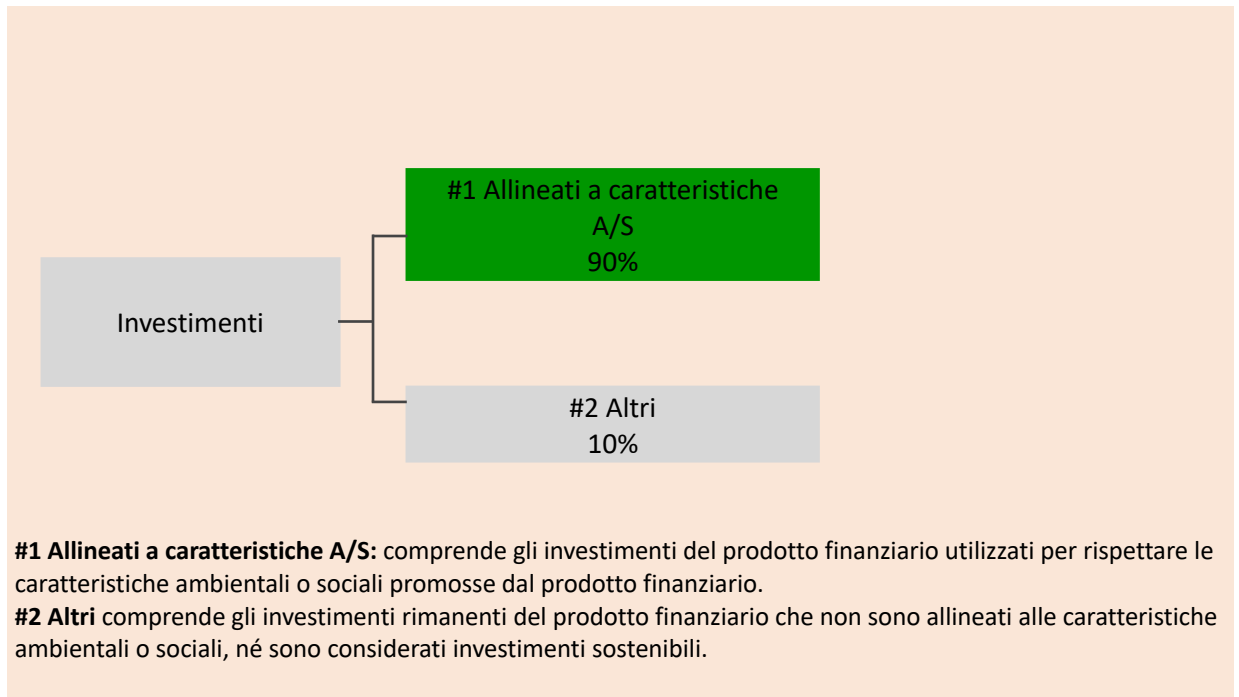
Investimenti

#1 Allineati a caratteristiche A/S
90%

#2 Altri
10%

**#1 Allineati a caratteristiche A/S:** comprende gli investimenti del prodotto finanziario utilizzati per rispettare le caratteristiche ambientali o sociali promosse dal prodotto finanziario.
**#2 Altri** comprende gli investimenti rimanenti del prodotto finanziario che non sono allineati alle caratteristiche ambientali o sociali, né sono considerati investimenti sostenibili.